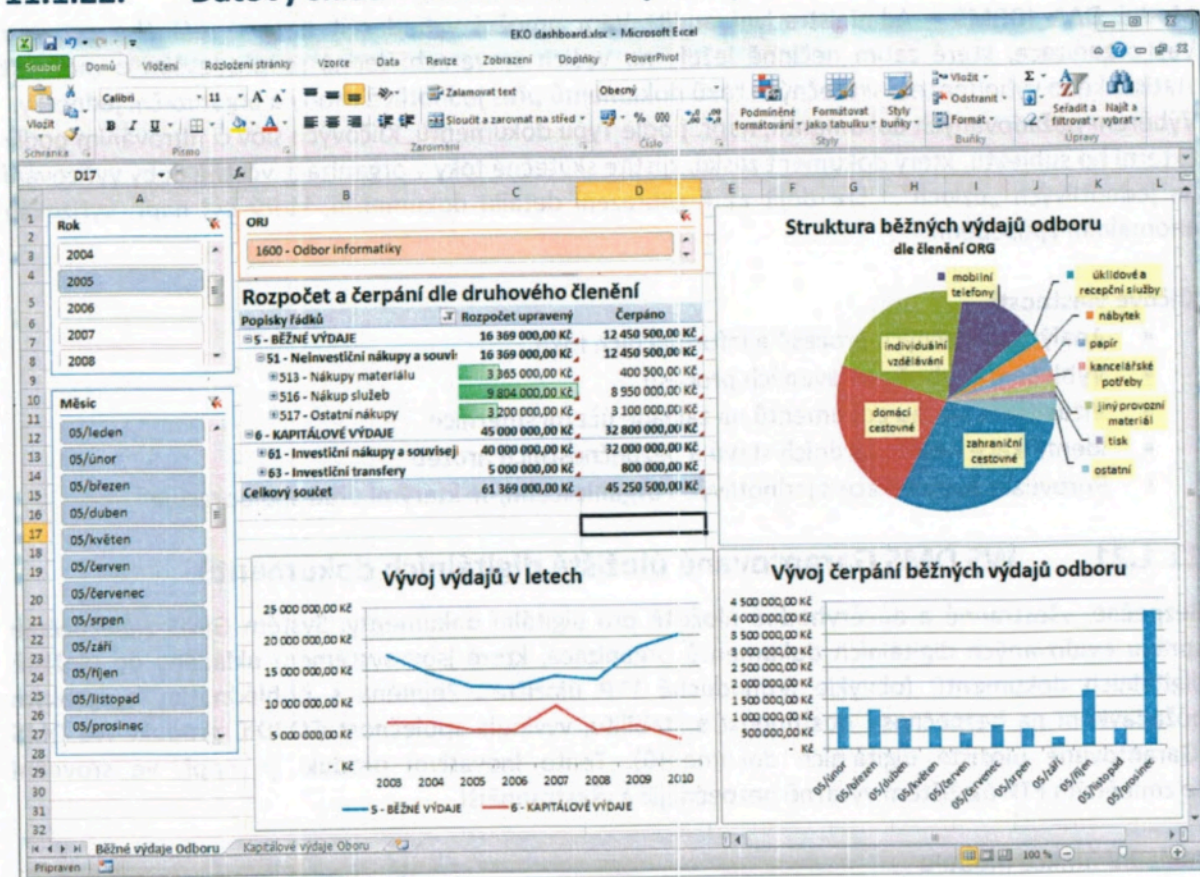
EKO dashboard.xlsx - Microsoft Excel

Soubor Domů Vložení Rozložení stránky Vzorce Data Revize Zobrazení Doplňky PowerPivot

Vložit Calibri 11 Zalamovat text Obecný Podmíněné formátování Formátovat jako tabulku Styly buňky Vložit Odstranit Formát Seřadit a filtrovat Najít a vybrat

Schránka Písmo Zarovnání Číslo Styly Buňky Úpravy

Sloučit a zarovnat na střed

D17

Rok
2004
2005
2006
2007
2008

Měsíc
05/leden
05/únor
05/březen
05/duben
05/květen
05/červen
05/červenec
05/srpen
05/září
05/říjen
05/listopad
05/prosinec

ORJ
1600 - Odbor informatiky

Rozpočet a čerpání dle druhového členění

| Popisky řádků | Rozpočet upravený | Čerpáno |
|---|---|---|
| 5 - BĚŽNÉ VÝDAJE | 16 369 000,00 Kč | 12 450 500,00 Kč |
| 51 - Neinvestiční nákupy a souvi: | 16 369 000,00 Kč | 12 450 500,00 Kč |
| 513 - Nákupy materiálu | 3 365 000,00 Kč | 400 500,00 Kč |
| 516 - Nákup služeb | 9 804 000,00 Kč | 8 950 000,00 Kč |
| 517 - Ostatní nákupy | 3 200 000,00 Kč | 3 100 000,00 Kč |
| 6 - KAPITÁLOVÉ VÝDAJE | 45 000 000,00 Kč | 32 800 000,00 Kč |
| 61 - Investiční nákupy a souvisej | 40 000 000,00 Kč | 32 000 000,00 Kč |
| 63 - Investiční transfery | 5 000 000,00 Kč | 800 000,00 Kč |
| Celkový součet | 61 369 000,00 Kč | 45 250 500,00 Kč |

Struktura běžných výdajů odboru
dle členění ORG
mobilní telefony
úklidové a recepční služby
nábytek
papír
kancelářské potřeby
jiný provozní materiál
tisk
ostatní
individuální vzdělávání
domácí cestovné
zahraniční cestovné

Vývoj výdajů v letech
25 000 000,00 Kč
20 000 000,00 Kč
15 000 000,00 Kč
10 000 000,00 Kč
5 000 000,00 Kč
- Kč
2003 2004 2005 2006 2007 2008 2009 2010
5 - BĚŽNÉ VÝDAJE 6 - KAPITÁLOVÉ VÝDAJE

Vývoj čerpání běžných výdajů odboru
4 500 000,00 Kč
4 000 000,00 Kč
3 500 000,00 Kč
3 000 000,00 Kč
2 500 000,00 Kč
2 000 000,00 Kč
1 500 000,00 Kč
1 000 000,00 Kč
500 000,00 Kč
- Kč
05/únor 05/březen 05/duben 05/květen 05/červen 05/červenec 05/srpen 05/září 05/říjen 05/listopad 05/prosinec

Běžné výdaje Odboru Kapitálové výdaje Oboru
Připraven 100 %